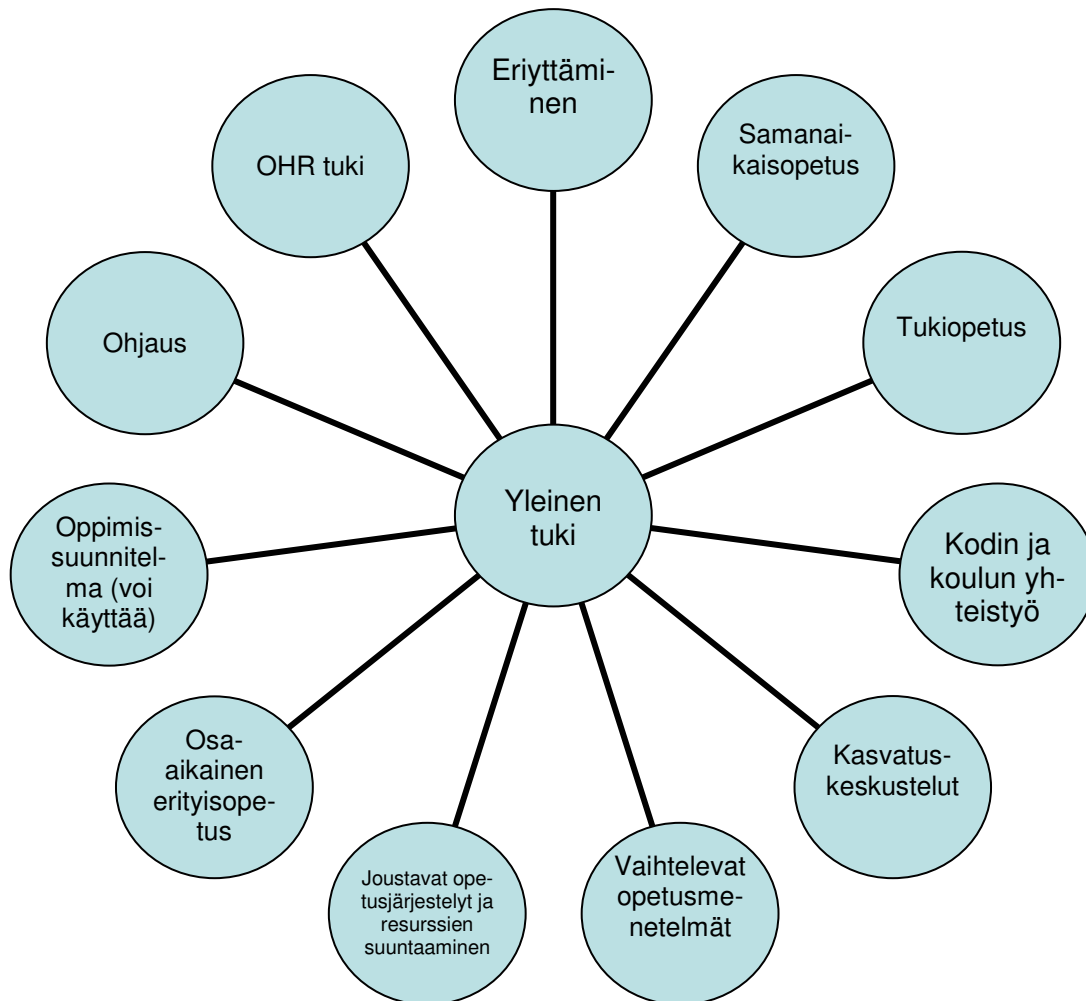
Eriyttäminen

OHR tuki

Samanaikaisopetus

Ohjaus

Tukiopetus

Yleinen tuki

Oppimissuunnitelma (voi käyttää)

Kodin ja koulun yhteistyö

Osa-aikainen erityisopetus

Kasvatuskeskustelut

Joustavat opetusjärjestelyt ja resurssien suuntaaminen

Vaihtelevat opetusmenetelmät